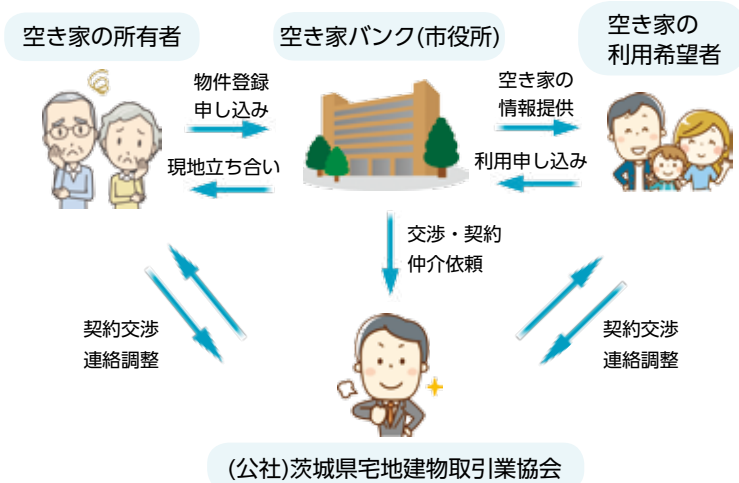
空き家の所有者

空き家バンク(市役所)

空き家の
利用希望者

物件登録
申し込み

現地立ち合い

空き家の
情報提供

利用申し込み

交渉・契約
仲介依頼

契約交渉
連絡調整

契約交渉
連絡調整

(公社)茨城県宅地建物取引業協会